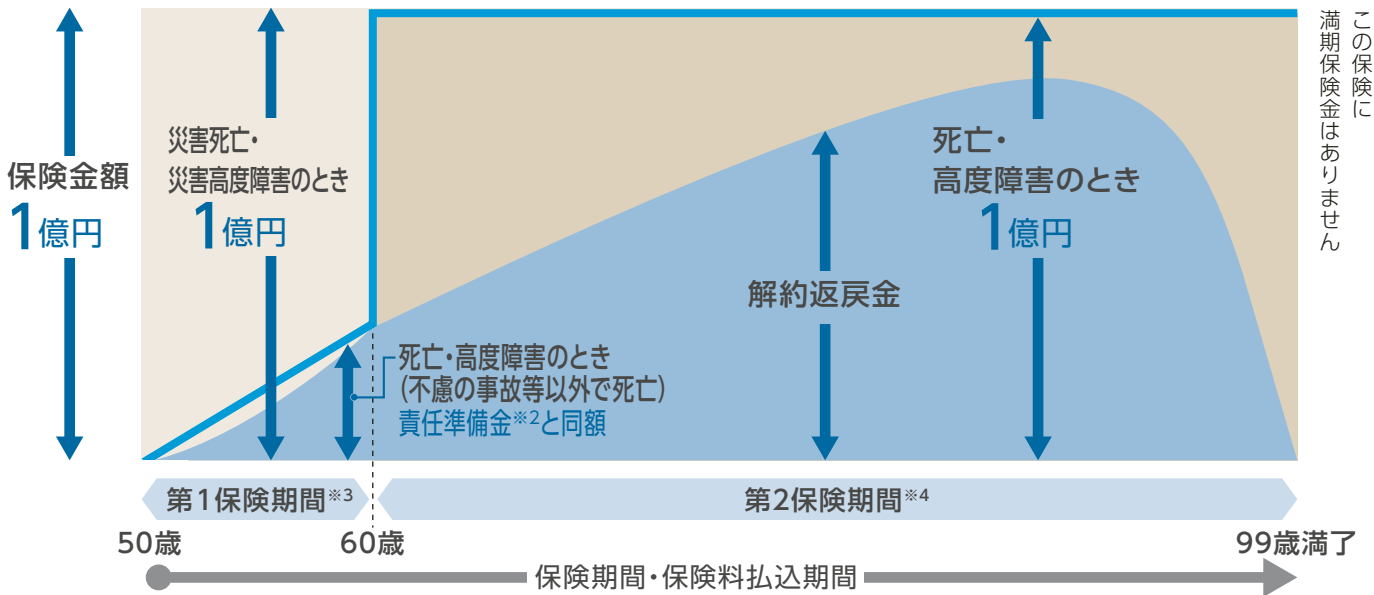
保険金額
1億円

災害死亡・
災害高度障害のとき
1億円

死亡・
高度障害のとき
1億円

この保険に
満期保険金はありません

解約返戻金

死亡・高度障害のとき
(不慮の事故等以外で死亡)
責任準備金$^{※2}$と同額

第1保険期間$^{※3}$
第2保険期間$^{※4}$

50歳
60歳
99歳満了

保険期間・保険料払込期間